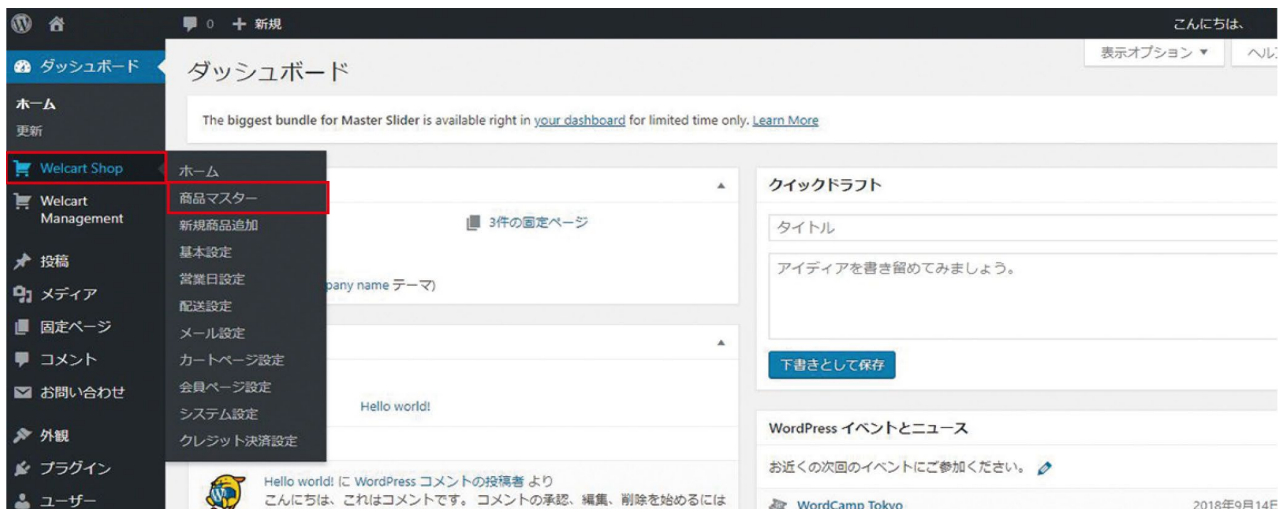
0 + 新規

こんにちは、

表示オプション ▼ ヘル

ダッシュボード

ホーム
更新

Welcart Shop

Welcart Management

投稿
メディア
固定ページ
コメント
お問い合わせ
外観
プラグイン
ユーザー

ダッシュボード

The biggest bundle for Master Slider is available right in your dashboard for limited time only. Learn More

ホーム
商品マスター
新規商品追加
基本設定
営業日設定
配送設定
メール設定
カートページ設定
会員ページ設定
システム設定
クレジット決済設定

3件の固定ページ

pany name テーマ)

Hello world!

Hello world! に WordPress コメントの投稿者 より
こんにちは、これはコメントです。コメントの承認、編集、削除を始めるには

クイックドラフト

タイトル

アイディアを書き留めてみましょう。

下書きとして保存

WordPress イベントとニュース

お近くの次回のイベントにご参加ください。

WordCamp Tokyo

2018年9月14日